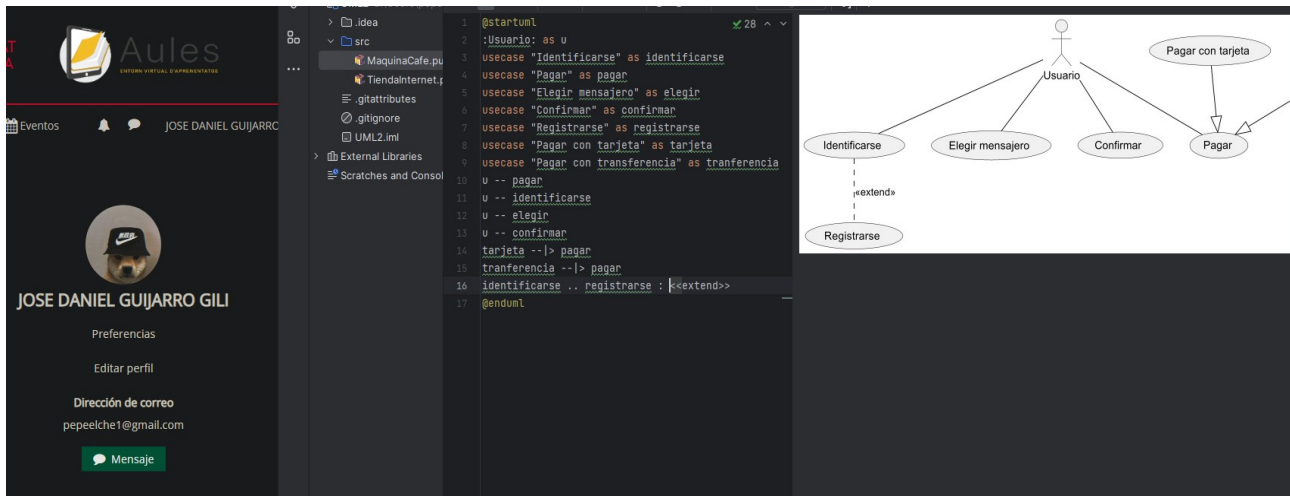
Aules
ENTORN VIRTUAL D'APRENENTATGE

Eventos
JOSE DANIEL GUIJARRO

JOSE DANIEL GUIJARRO GILI
Preferencias
Editar perfil
Dirección de correo
pepeelche1@gmail.com
Mensaje

.idea
src
MaquinaCafe.pu
TiendaInternet.p
.gitattributes
.gitignore
UML2.iml
External Libraries
Scratches and Consol

1 @startuml
2 :Usuario: as u
3 usecase "Identificarse" as identificarse
4 usecase "Pagar" as pagar
5 usecase "Elegir mensajero" as elegir
6 usecase "Confirmar" as confirmar
7 usecase "Registrarse" as registrarse
8 usecase "Pagar con tarjeta" as tarjeta
9 usecase "Pagar con transferencia" as tranferencia
10 u -- pagar
11 u -- identificarse
12 u -- elegir
13 u -- confirmar
14 tarjeta --|> pagar
15 tranferencia --|> pagar
16 identificarse .. registrarse : <<extend>>
17 @enduml

28

Usuario
Pagar con tarjeta
Identificarse
Elegir mensajero
Confirmar
Pagar
«extend»
Registrarse